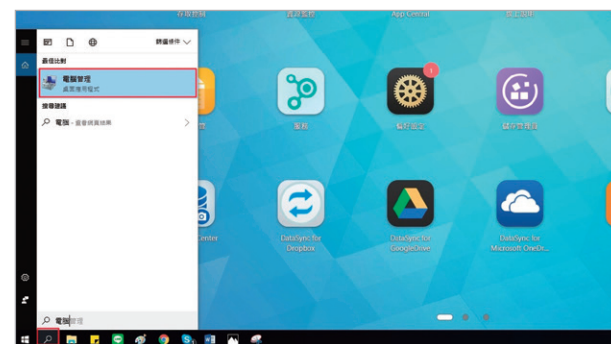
存取控制
資源監控
App Central
備份與還原

篩選條件

最佳比對

電腦管理
桌面應用程式

搜尋建議

電腦 - 查看網頁結果

服務
驅動程式
儲存管理員

Center
DataSync for Dropbox
DataSync for GoogleDrive
DataSync for Microsoft OneDr...

電腦管理